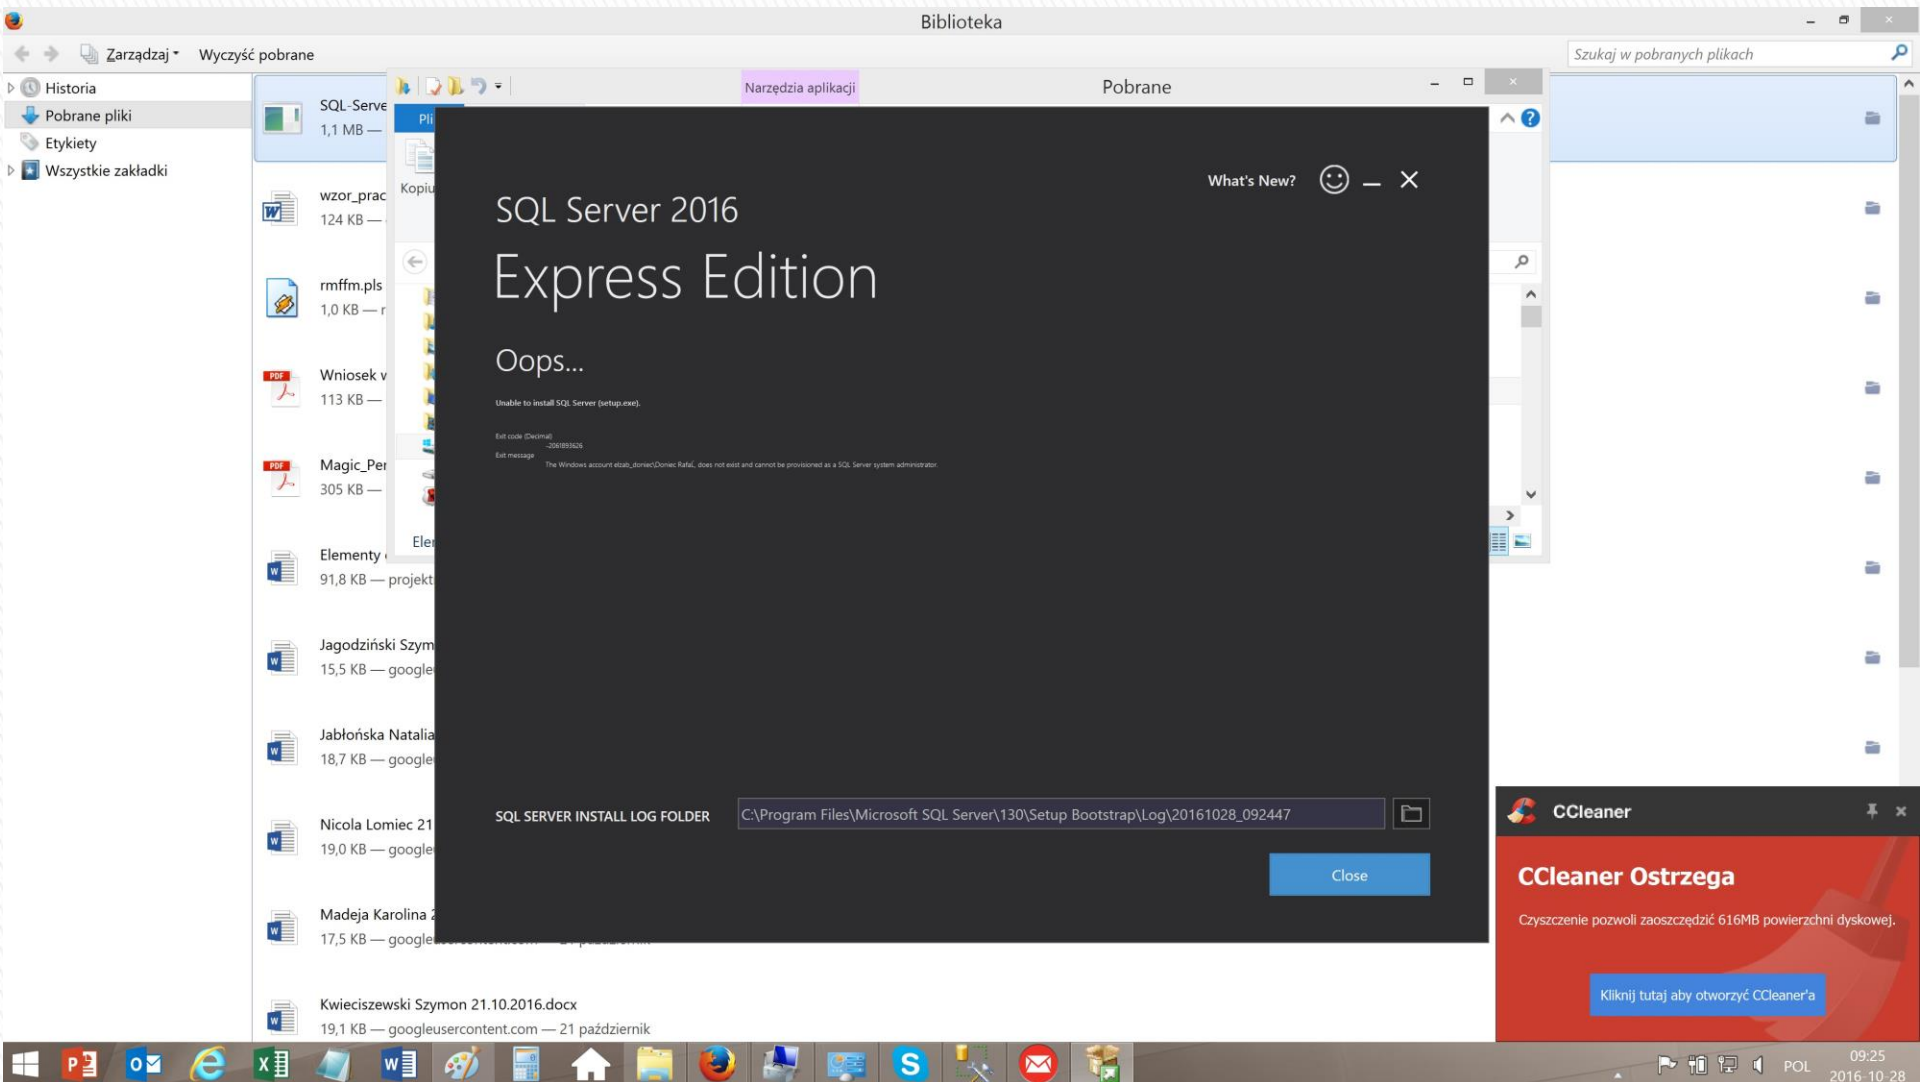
Biblioteka

Zarządzaj Wyczyść pobrane

Szukaj w pobranych plikach

Historia
Pobrane pliki
Etykiety
Wszystkie zakładki

SQL-Serve
1,1 MB —

wzor_prac
124 KB —

rmffm.pls
1,0 KB — r

Wniosek v
113 KB —

Magic_Per
305 KB —

Elementy
91,8 KB — projekt

Jagodziński Szym
15,5 KB — google

Jabłońska Natalia
18,7 KB — google

Nicola Lomiec 21
19,0 KB — google

Madeja Karolina
17,5 KB — google

Kwieciszewski Szymon 21.10.2016.docx
19,1 KB — googleusercontent.com — 21 październik

Narzędzia aplikacji
Pobrane
Pli
Kopiu
Eler

What's New?

SQL Server 2016
Express Edition

Oops...

Unable to install SQL Server (setup.exe).

Exit code (Decimal)
-2061893626
Exit message
The Windows account elzab_doniec\Doniec Rafał, does not exist and cannot be provisioned as a SQL Server system administrator.

SQL SERVER INSTALL LOG FOLDER
C:\Program Files\Microsoft SQL Server\130\Setup Bootstrap\Log\20161028_092447

Close

CCleaner
CCleaner Ostrzega
Czyszczenie pozwoli zaoszczędzić 616MB powierzchni dyskowej.
Kliknij tutaj aby otworzyć CCleaner'a

POL
09:25
2016-10-28